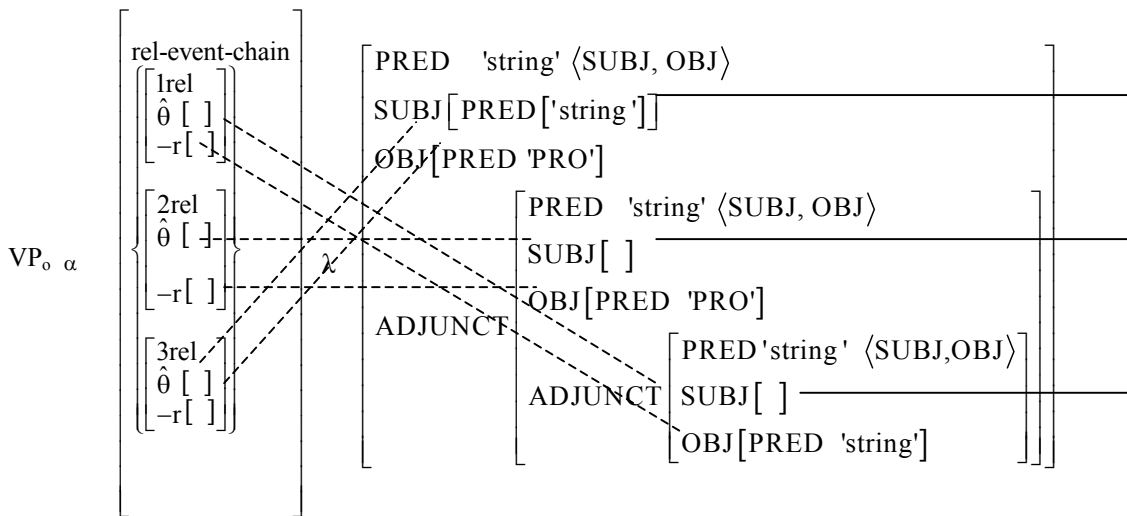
VP$_{o\ \alpha}$

rel-event-chain

1rel
$\hat{\theta}$ [ ]
–r[ ]

2rel
$\hat{\theta}$ [ ]
–r[ ]

3rel
$\hat{\theta}$ [ ]
–r[ ]

$\lambda$

PRED 'string' ⟨SUBJ, OBJ⟩
SUBJ[PRED['string']]
OBJ[PRED 'PRO']

PRED 'string' ⟨SUBJ, OBJ⟩
SUBJ[ ]
OBJ[PRED 'PRO']

ADJUNCT

PRED 'string' ⟨SUBJ,OBJ⟩
ADJUNCT SUBJ[ ]
OBJ[PRED 'string']